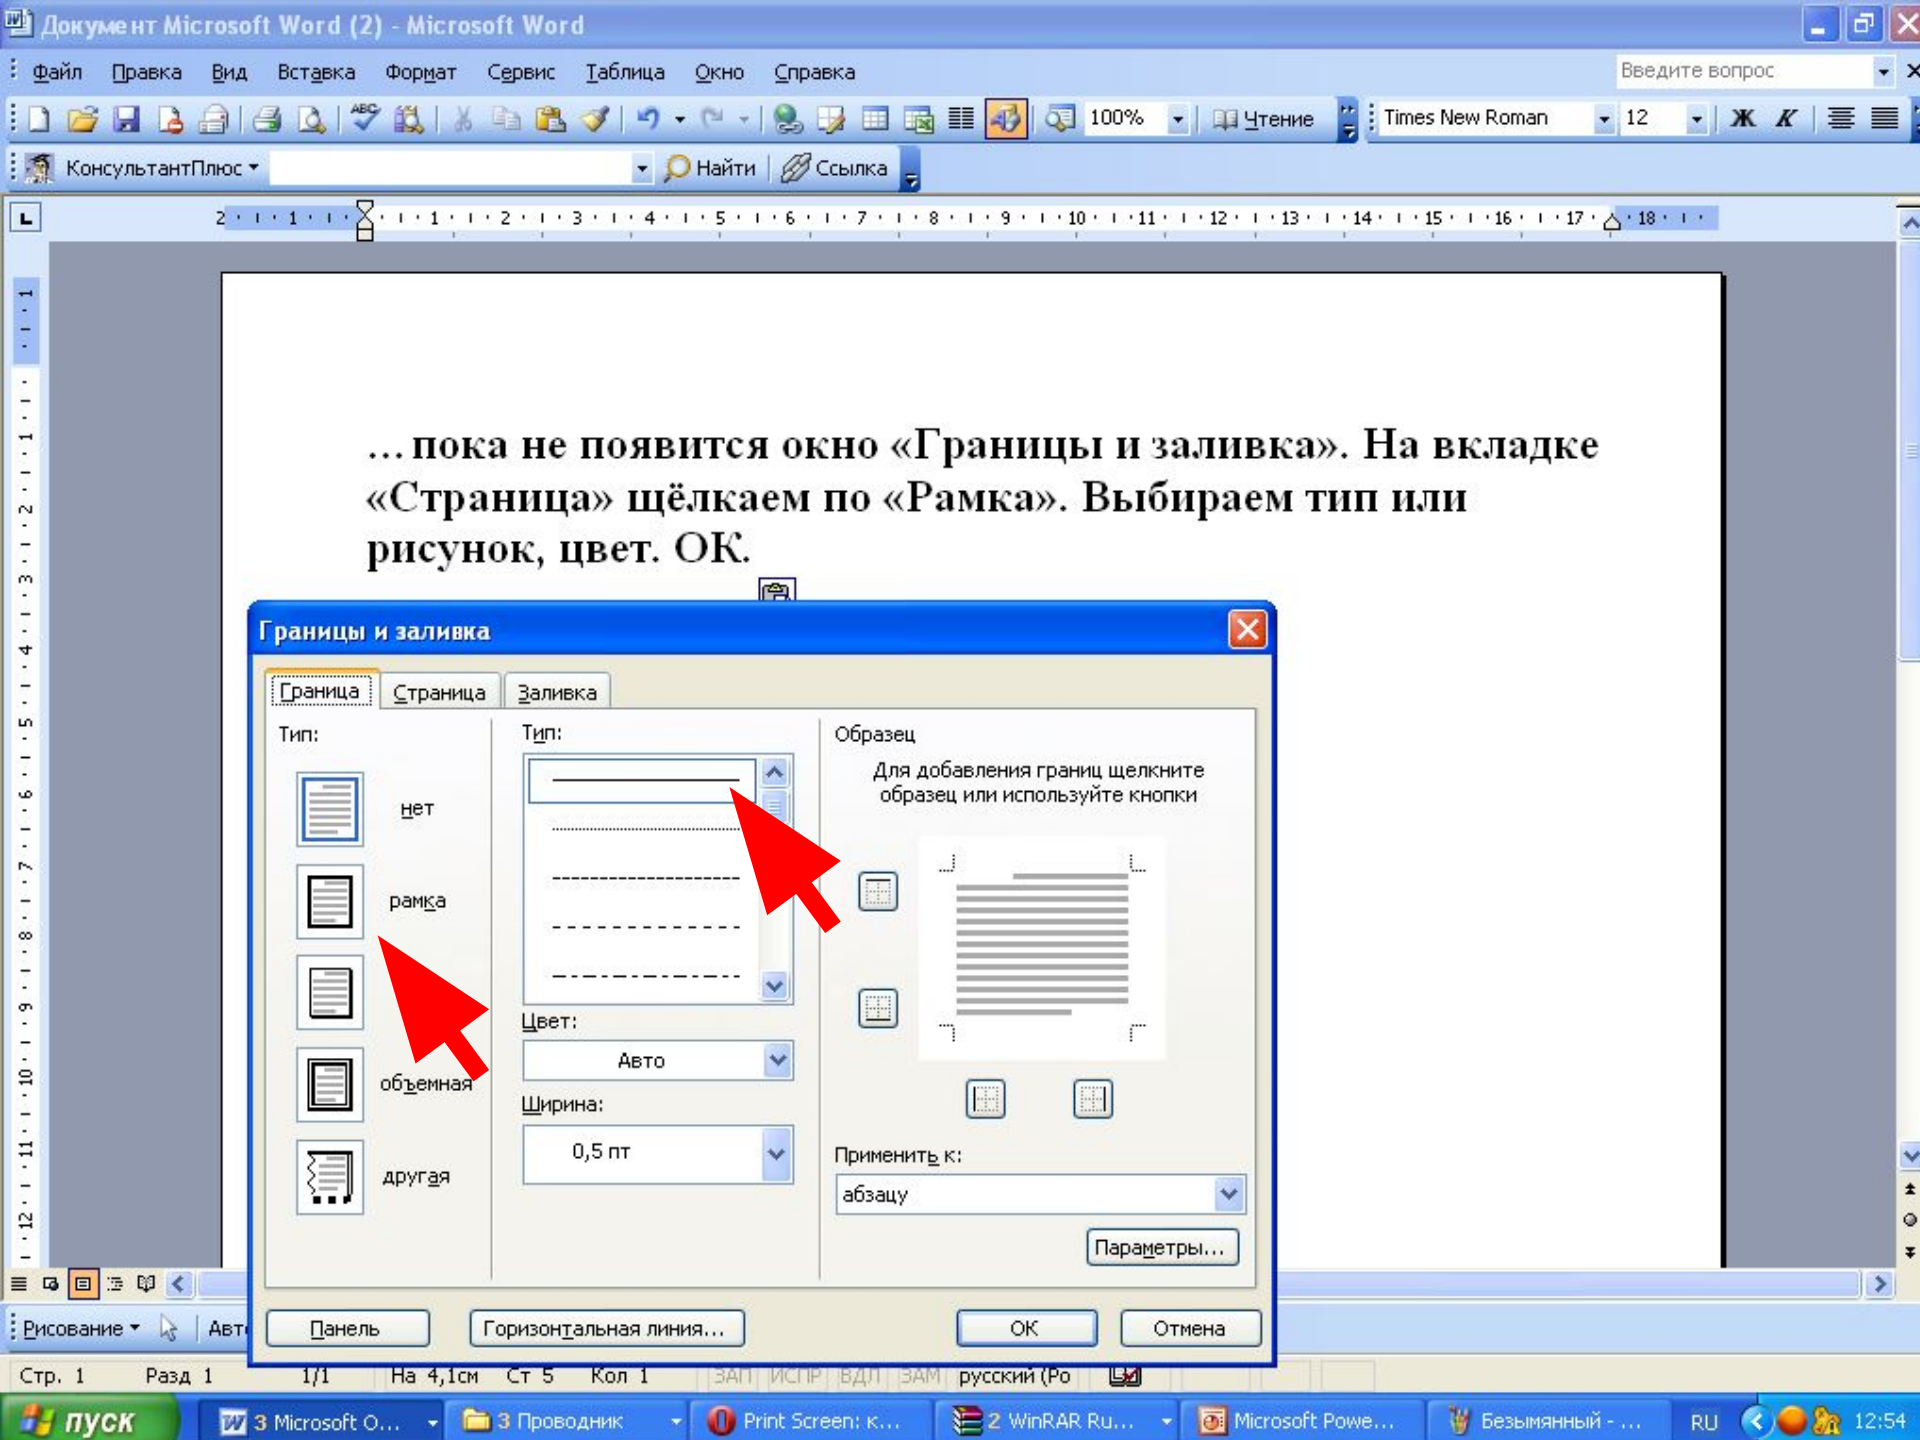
Документ Microsoft Word (2) - Microsoft Word

Файл Правка Вид Вставка Формат Сервис Таблица Окно Справка

Введите вопрос

100% Чтение Times New Roman 12 Ж К

КонсультантПлюс Найти Ссылка

…пока не появится окно «Границы и заливка». На вкладке «Страница» щёлкаем по «Рамка». Выбираем тип или рисунок, цвет. ОК.

Границы и заливка

Граница Страница Заливка

Тип:

нет

рамка

объемная

другая

Тип:

Цвет:

Авто

Ширина:

0,5 пт

Образец

Для добавления границ щелкните образец или используйте кнопки

Применить к:

абзацу

Параметры...

Панель Горизонтальная линия... ОК Отмена

Рисование Авт

Стр. 1 Разд 1 1/1 На 4,1см Ст 5 Кол 1 ЗАП ИСПР ВДЛ ЗАМ русский (Ро

пуск 3 Microsoft O... 3 Проводник Print Screen: к... 2 WinRAR Ru... Microsoft Powe... Безымянный - ... RU 12:54